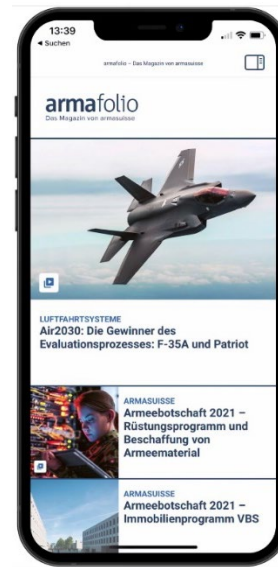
13:39
◂ Suchen

armafolio – Das Magazin von armasuisse

armafolio
Das Magazin von armasuisse

LUFTFAHRTSYSTEME
Air2030: Die Gewinner des Evaluationsprozesses: F-35A und Patriot

ARMASUISSE
Armeebotschaft 2021 – Rüstungsprogramm und Beschaffung von Armeematerial

ARMASUISSE
Armeebotschaft 2021 – Immobilienprogramm VBS